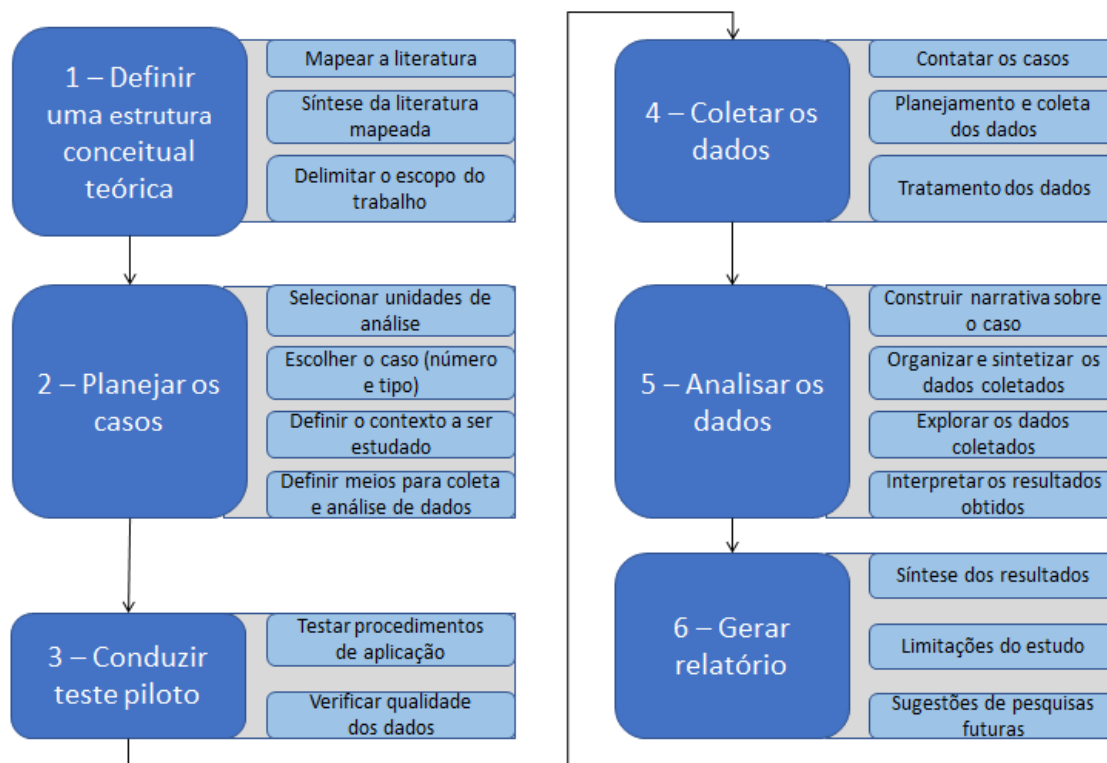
1 – Definir uma estrutura conceitual teórica

Mapear a literatura

Síntese da literatura mapeada

Delimitar o escopo do trabalho

2 – Planejar os casos

Selecionar unidades de análise

Escolher o caso (número e tipo)

Definir o contexto a ser estudado

Definir meios para coleta e análise de dados

3 – Conduzir teste piloto

Testar procedimentos de aplicação

Verificar qualidade dos dados

4 – Coletar os dados

Contatar os casos

Planejamento e coleta dos dados

Tratamento dos dados

5 – Analisar os dados

Construir narrativa sobre o caso

Organizar e sintetizar os dados coletados

Explorar os dados coletados

Interpretar os resultados obtidos

6 – Gerar relatório

Síntese dos resultados

Limitações do estudo

Sugestões de pesquisas futuras